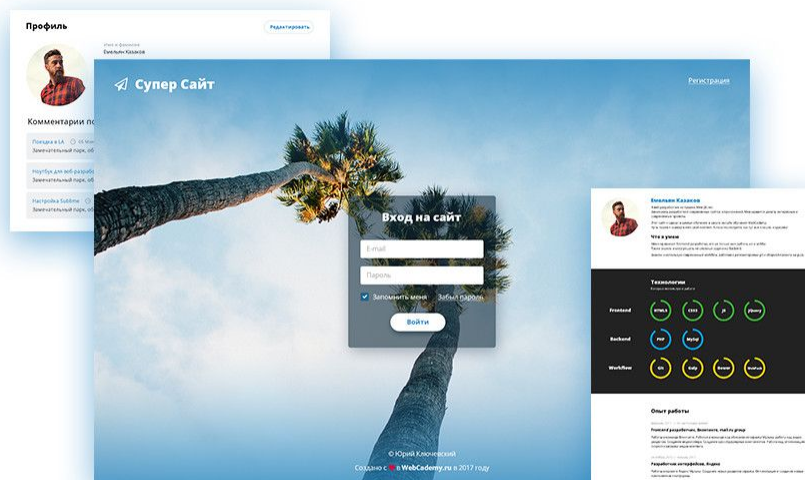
Профиль

Редактировать

Имя и фамилия
Емельян Казаков

Комментарии п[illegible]

Поездка в LA
Замечательный парк, об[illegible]

Ноутбук для веб-разрабо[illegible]
Замечательный парк, об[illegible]

Настройка Sublime
Замечательный парк, об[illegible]

Супер Сайт

Регистрация

Вход на сайт

E-mail

Пароль

Запомнить меня

Забыл пароль

Войти

© Юрий Ключевский

Создано с ♥ в WebCademy.ru в 2017 году

Емельян Казаков

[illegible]

Что я умею

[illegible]

Технологии

Frontend
HTML5
CSS3
JS
jQuery

Backend
PHP
MySql

Workflow
Git
Gulp
Bower
WebPack

Опыт работы

Frontend разработчик, Bootstrap, mail.ru group

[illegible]

Разработчик интерфейсов, Яндекс

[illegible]